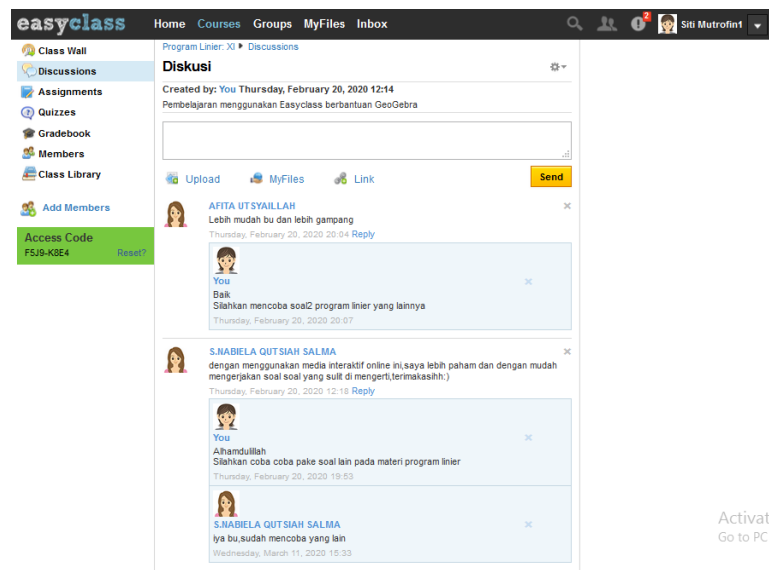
easyclass Home Courses Groups MyFiles Inbox 2 Siti Mutrofin1

Class Wall
Discussions
Assignments
Quizzes
Gradebook
Members
Class Library

Add Members

Access Code
F5J9-K8E4 Reset?

Program Linier: XI ▸ Discussions

Diskusi

Created by: You Thursday, February 20, 2020 12:14
Pembelajaran menggunakan Easyclass berbantuan GeoGebra

Upload MyFiles Link Send

AFITA UTSYAILLAH
Lebih mudah bu dan lebih gampang
Thursday, February 20, 2020 20:04 Reply

You
Baik
Silahkan mencoba soal2 program linier yang lainnya
Thursday, February 20, 2020 20:07

S.NABIELA QUTSIAH SALMA
dengan menggunakan media interaktif online ini,saya lebih paham dan dengan mudah mengerjakan soal soal yang sulit di mengerti,terimakasihh:)
Thursday, February 20, 2020 12:18 Reply

You
Alhamdulillah
Silahkan coba coba pake soal lain pada materi program linier
Thursday, February 20, 2020 19:53

S.NABIELA QUTSIAH SALMA
iya bu,sudah mencoba yang lain
Wednesday, March 11, 2020 15:33

Activat
Go to PC